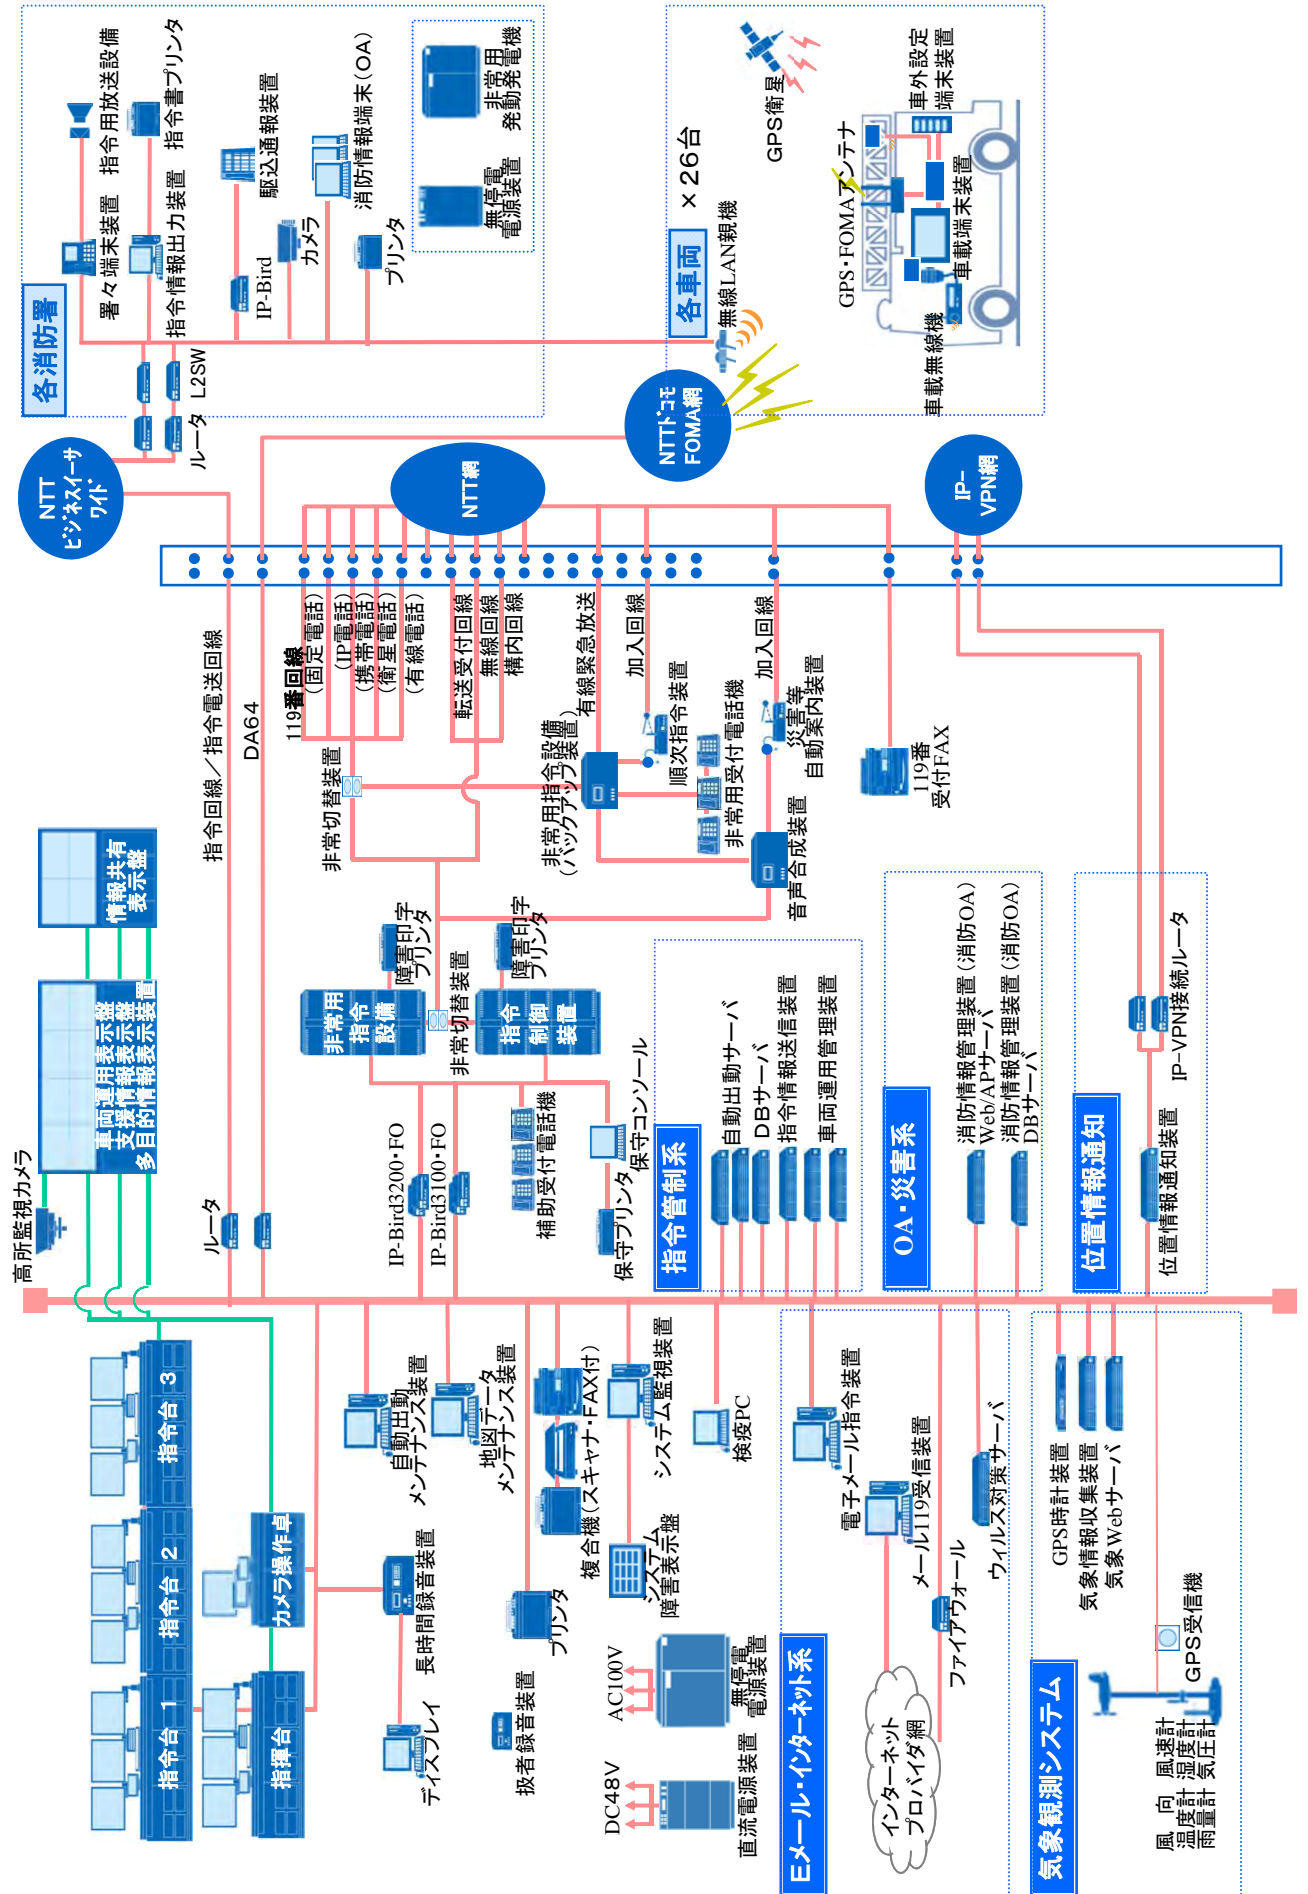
各消防署
署々端末装置
指令用放送設備
指令書プリンタ
指令情報出力装置
駆込通報装置
消防情報端末（OA）
IP-Bird
カメラ
プリンタ
無停電電源装置
非常用発動発電機
L2SW
ルータ
各車両
×26台
GPS衛星
無線LAN親機
GPS･FOMAアンテナ
車外設定端末装置
車載端末装置
車載無線機
NTTドコモFOMA網
NTTビジネスイーサワイド
NTT網
IP-VPN網
指令回線／指令電送回線
DA64
119番回線
（固定電話）
（IP電話）
（携帯電話）
（衛星電話）
（有線電話）
転送受付回線
無線回線
構内回線
有線緊急放送
加入回線
加入回線
順次指令装置
災害等自動案内装置
119番受付FAX
非常切替装置
非常用指令設備（バックアップ装置）
非常用受付電話機
音声合成装置
情報共有表示盤
車両運用表示盤
支援情報表示盤
多目的情報表示装置
障害印字プリンタ
障害印字プリンタ
非常用指令設備
非常切替装置
指令制御装置
補助受付電話機
保守コンソール
保守プリンタ
IP-Bird3200･FO
IP-Bird3100･FO
ルータ
高所監視カメラ
指令管制系
自動出動サーバ
DBサーバ
指令情報送信装置
車両運用管理装置
OA･災害系
消防情報管理装置（消防OA）
Web/APサーバ
消防情報管理装置（消防OA）
DBサーバ
位置情報通知
IP-VPN接続ルータ
位置情報通知装置
指令台 3
指令台 2
指令台 1
指揮台
カメラ操作卓
長時間録音装置
ディスプレイ
自動出動メンテナンス装置
地図データメンテナンス装置
複合機（スキャナ･FAX付）
システム監視装置
システム障害表示盤
プリンタ
検疫PC
拡声録音装置
AC100V
DC48V
無停電電源装置
直流電源装置
Eメール･インターネット系
電子メール指令装置
メール119受信装置
ファイアウォール
インターネットプロバイダ網
ウィルス対策サーバ
GPS時計装置
気象情報収集装置
気象Webサーバ
GPS受信機
気象観測システム
風向 風速計
温度計 湿度計
雨量計 気圧計